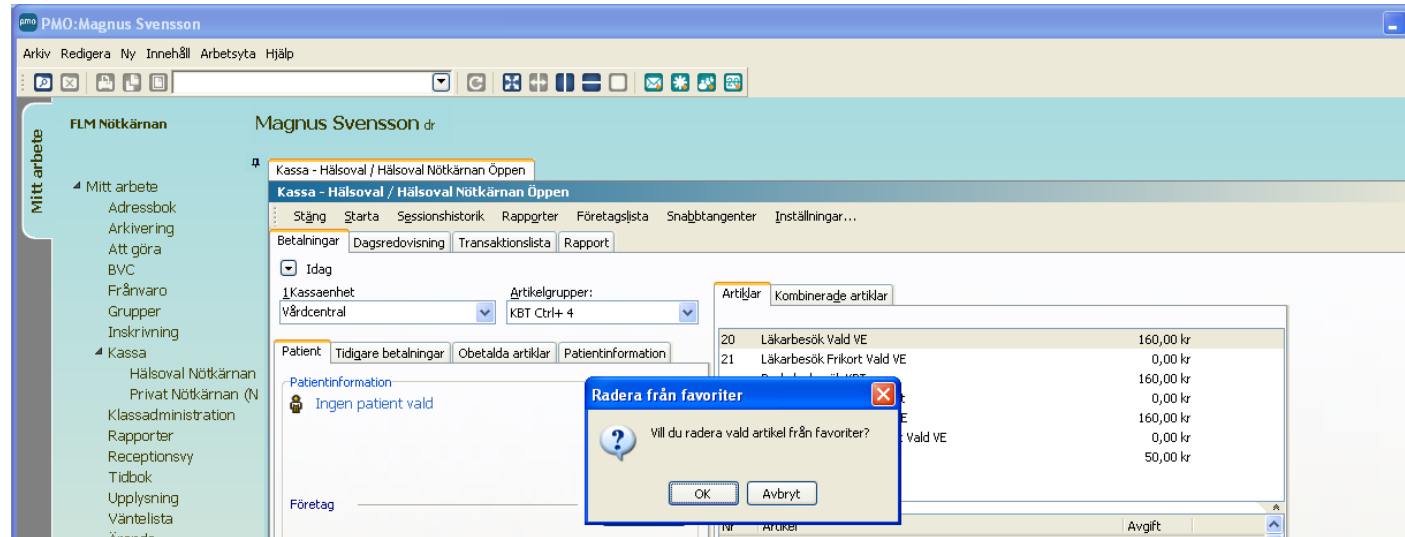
PMO:Magnus Svensson

Arkiv Redigera Ny Innehåll Arbetsyta Hjälp

Mitt arbete

FLM Nötkärnan

Magnus Svensson dr

Mitt arbete
Adressbok
Arkivering
Att göra
BVC
Frånvaro
Grupper
Inskrivning
Kassa
Hälsoval Nötkärnan
Privat Nötkärnan (N
Klassadministration
Rapporter
Receptionsvy
Tidbok
Upplysning
Väntelista
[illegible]

Kassa - Hälsoval / Hälsoval Nötkärnan Öppen

Kassa - Hälsoval / Hälsoval Nötkärnan Öppen

Stäng Starta Sessionshistorik Rapporter Företagslista Snabbtangenter Inställningar...

Betalningar Dagsredovisning Transaktionslista Rapport

Idag

1Kassaenhet
Vårdcentral

Artikelgrupper:
KBT Ctrl+ 4

Patient Tidigare betalningar Obetalda artiklar Patientinformation

Patientinformation
Ingen patient vald

Företag

Artiklar Kombinerade artiklar

| | | |
|---|---|---|
| 20 | Läkarbesök Vald VE | 160,00 kr |
| 21 | Läkarbesök Frikort Vald VE | 0,00 kr |
| | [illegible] | 160,00 kr |
| | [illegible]t | 0,00 kr |
| | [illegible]E | 160,00 kr |
| | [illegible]t Vald VE | 0,00 kr |
| | | 50,00 kr |

Nr Artikel Avgift

Radera från favoriter

Vill du radera vald artikel från favoriter?

OK Avbryt